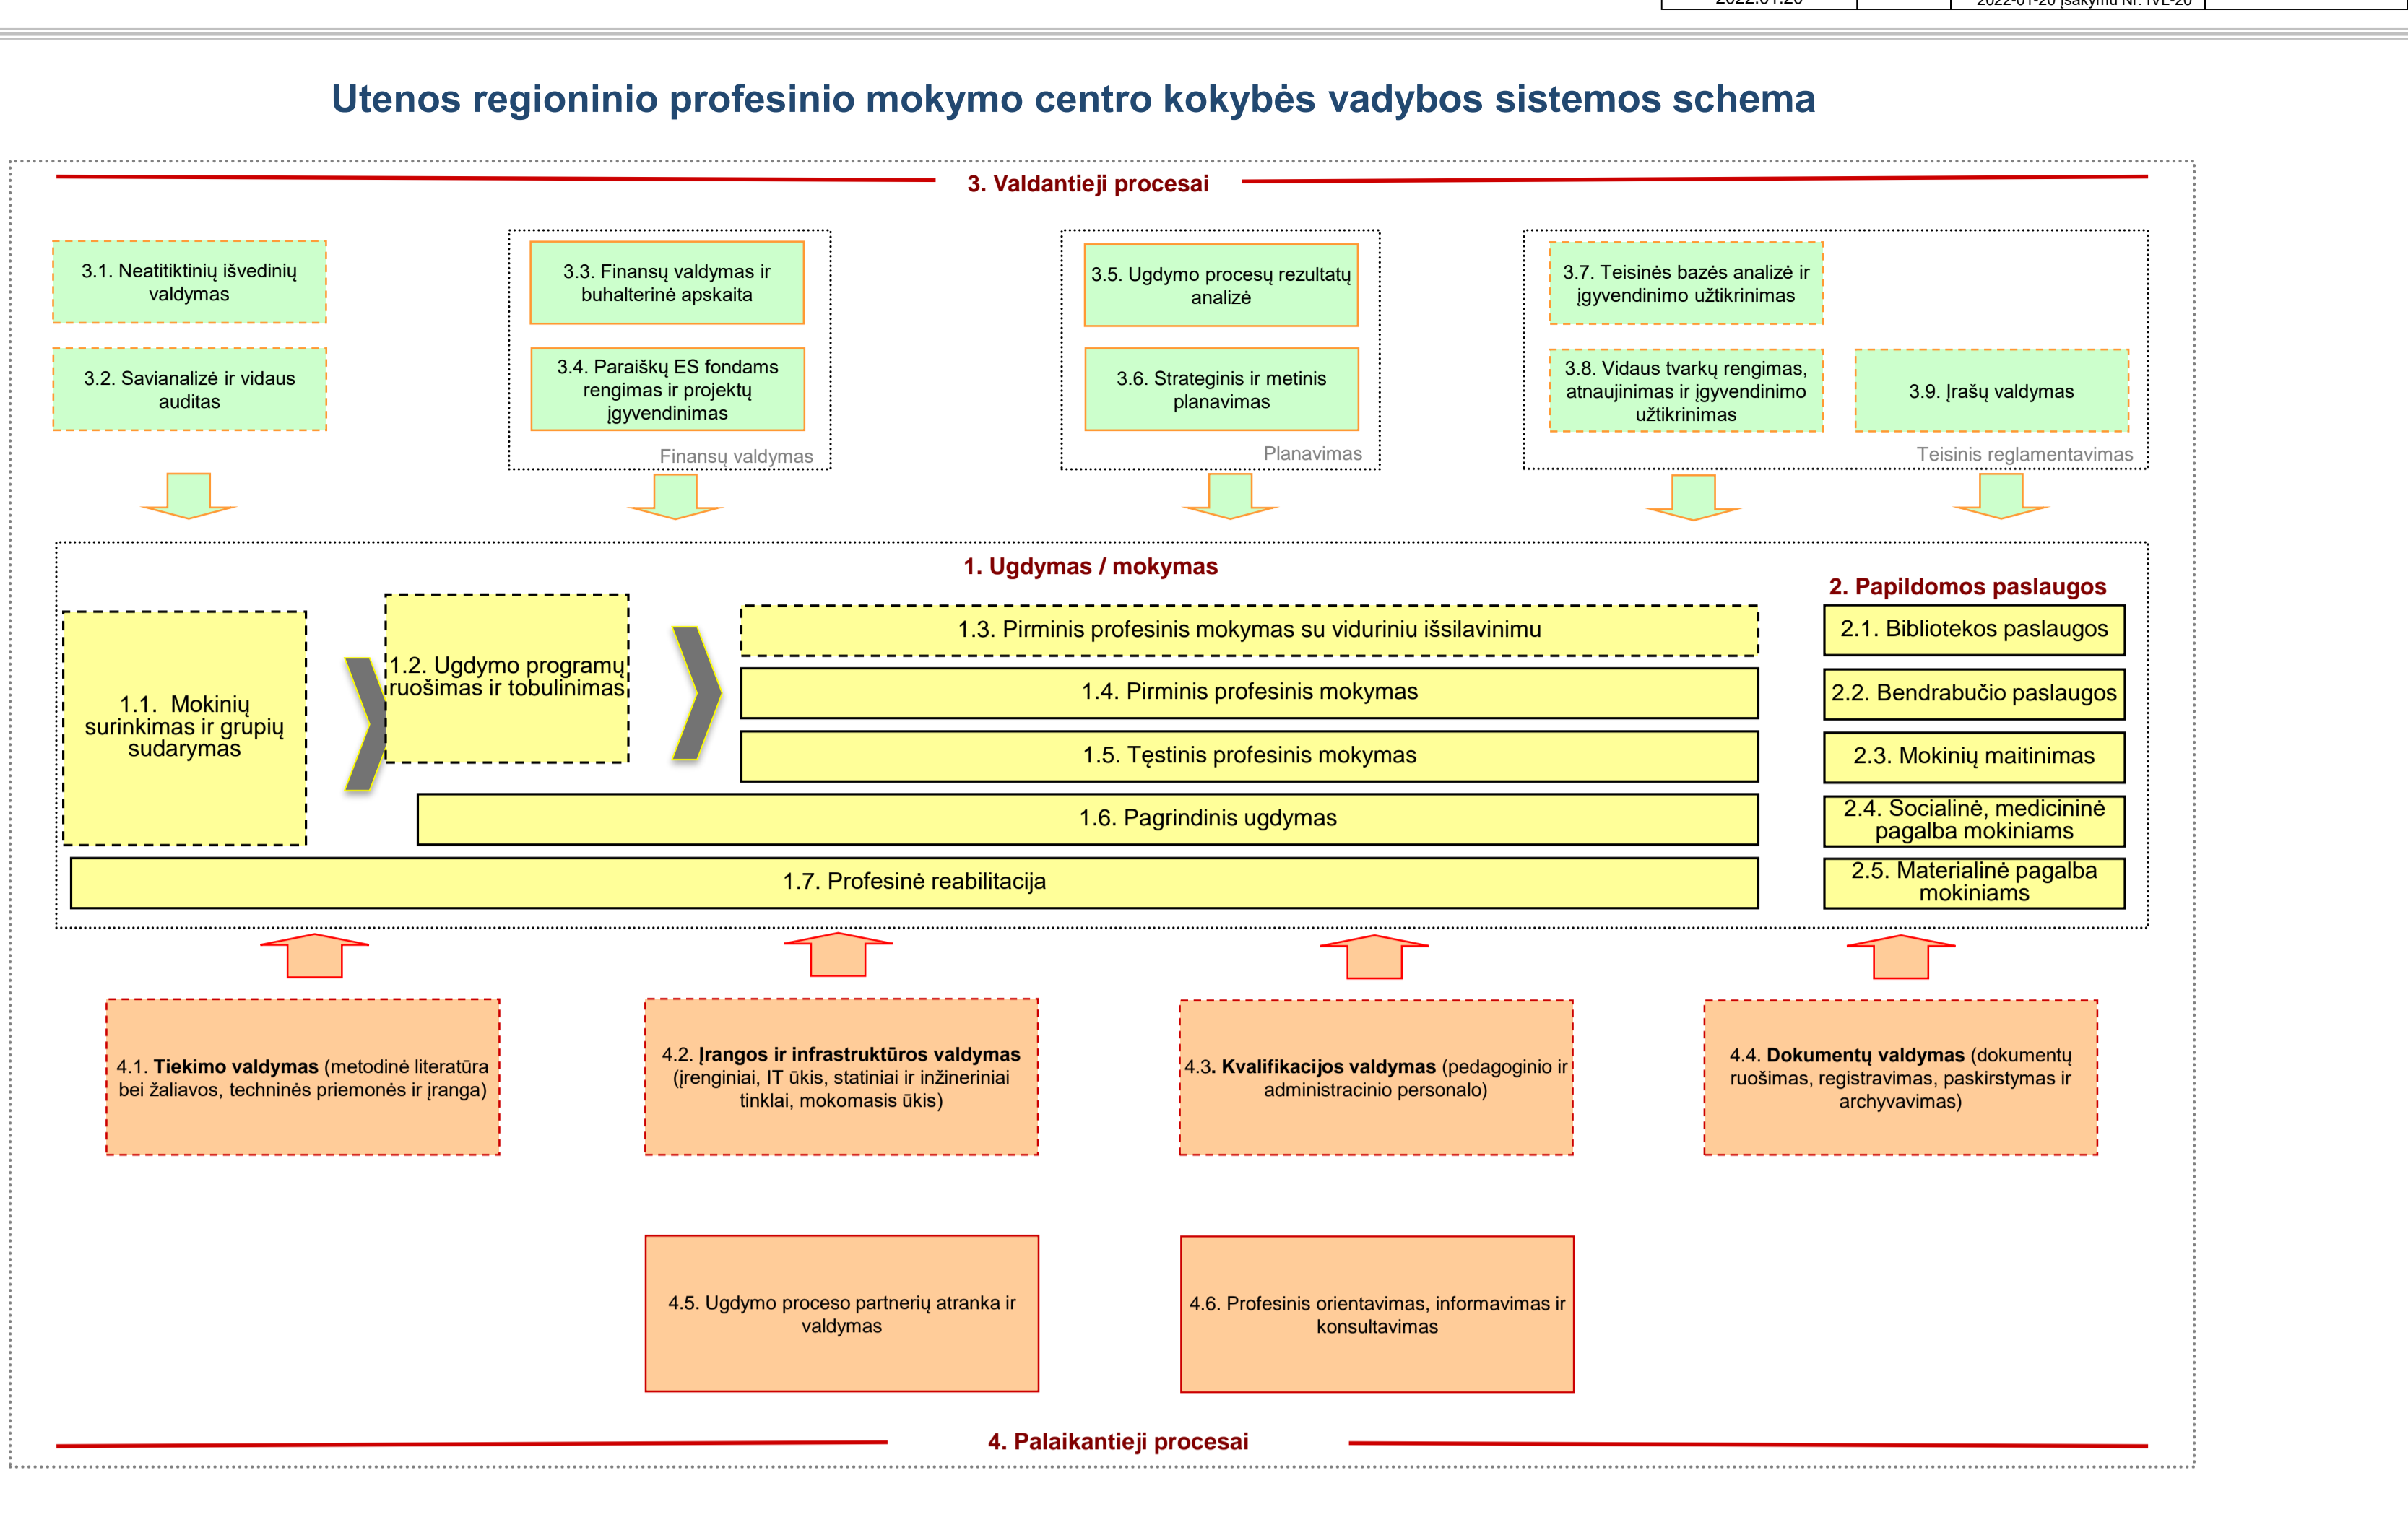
Utenos regioninio profesinio mokymo centro kokybės vadybos sistemos schema

3. Valdantieji procesai

3.1. Neatitiktinių išvedinių valdymas

3.2. Savianalizė ir vidaus auditas

3.3. Finansų valdymas ir buhalterinė apskaita

3.4. Paraiškų ES fondams rengimas ir projektų įgyvendinimas

Finansų valdymas

3.5. Ugdymo procesų rezultatų analizė

3.6. Strateginis ir metinis planavimas

Planavimas

3.7. Teisinės bazės analizė ir įgyvendinimo užtikrinimas

3.8. Vidaus tvarkų rengimas, atnaujinimas ir įgyvendinimo užtikrinimas

3.9. Įrašų valdymas

Teisinis reglamentavimas

1. Ugdymas / mokymas

1.1. Mokinių surinkimas ir grupių sudarymas

1.2. Ugdymo programų ruošimas ir tobulinimas

1.3. Pirminis profesinis mokymas su viduriniu išsilavinimu

1.4. Pirminis profesinis mokymas

1.5. Tęstinis profesinis mokymas

1.6. Pagrindinis ugdymas

1.7. Profesinė reabilitacija

2. Papildomos paslaugos

2.1. Bibliotekos paslaugos

2.2. Bendrabučio paslaugos

2.3. Mokinių maitinimas

2.4. Socialinė, medicininė pagalba mokiniams

2.5. Materialinė pagalba mokiniams

4.1. **Tiekimo valdymas** (metodinė literatūra bei žaliavos, techninės priemonės ir įranga)

4.2. **Įrangos ir infrastruktūros valdymas** (įrenginiai, IT ūkis, statiniai ir inžineriniai tinklai, mokomasis ūkis)

4.3. **Kvalifikacijos valdymas** (pedagoginio ir administracinio personalo)

4.4. **Dokumentų valdymas** (dokumentų ruošimas, registravimas, paskirstymas ir archyvavimas)

4.5. Ugdymo proceso partnerių atranka ir valdymas

4.6. Profesinis orientavimas, informavimas ir konsultavimas

4. Palaikantieji procesai